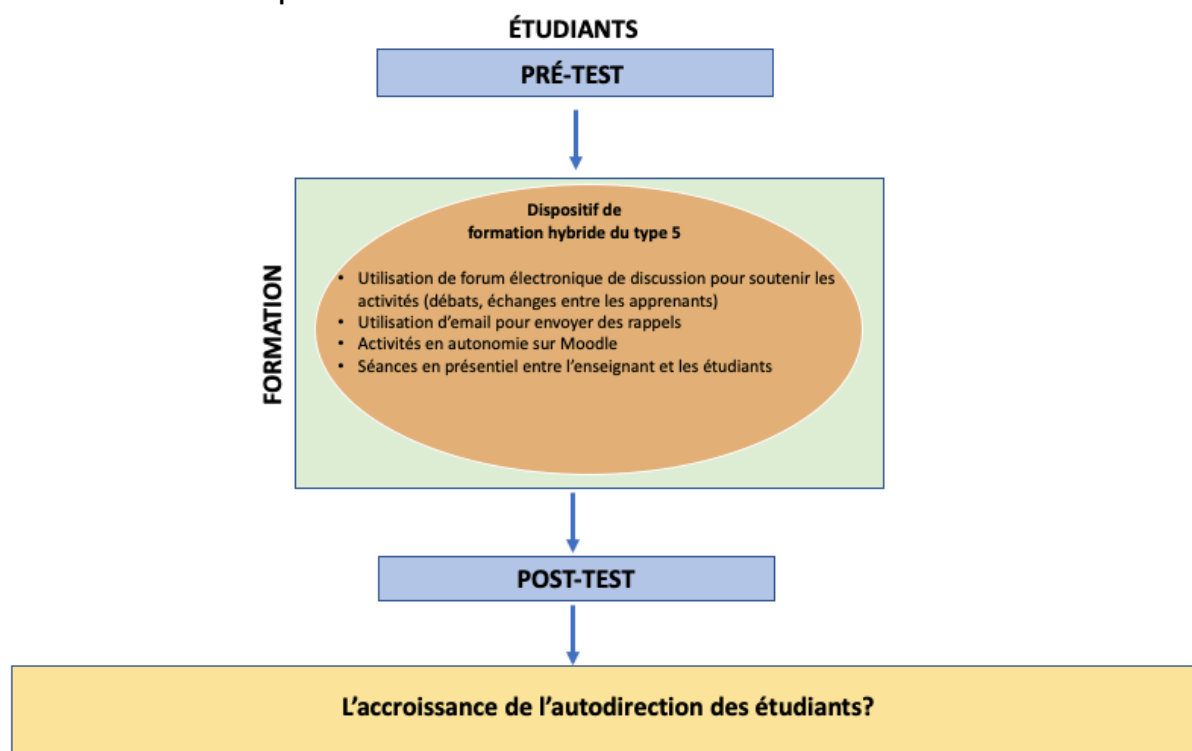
ÉTUDIANTS

PRÉ-TEST

FORMATION

Dispositif de formation hybride du type 5

- Utilisation de forum électronique de discussion pour soutenir les activités (débats, échanges entre les apprenants)
- Utilisation d'email pour envoyer des rappels
- Activités en autonomie sur Moodle
- Séances en présentiel entre l'enseignant et les étudiants

POST-TEST

L'accroissance de l'autodirection des étudiants?